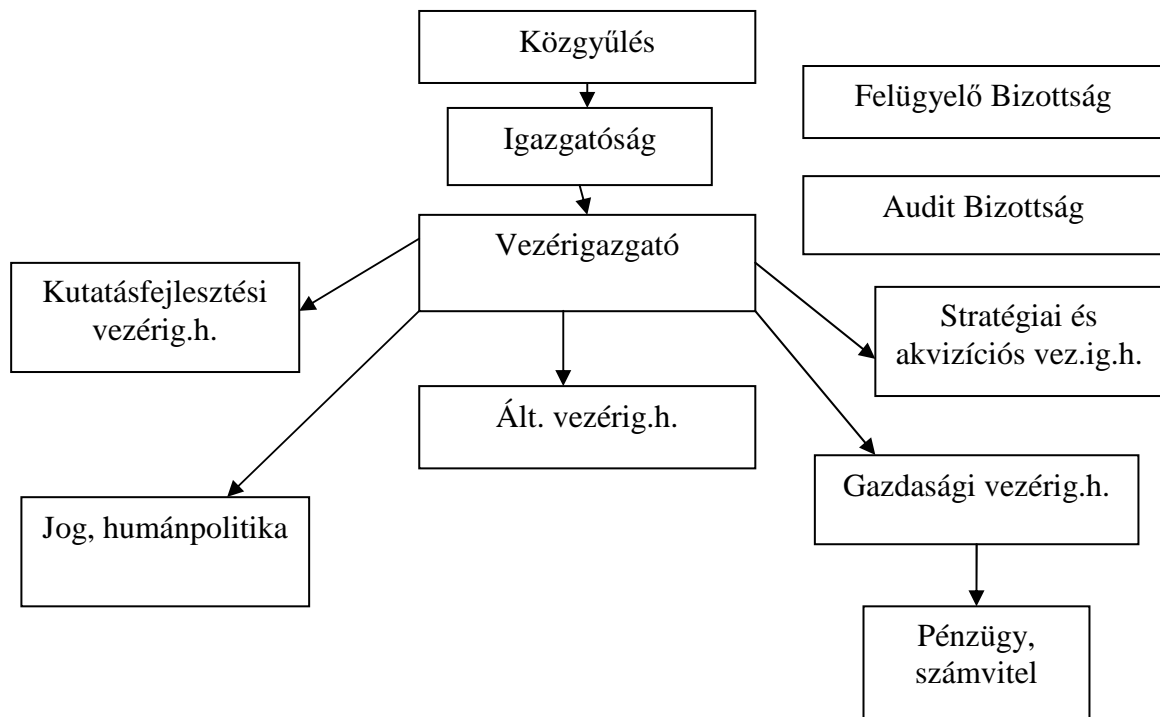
Közgyűlés

Felügyelő Bizottság

Igazgatóság

Audit Bizottság

Vezérigazgató

Kutatásfejlesztési vezérig.h.

Stratégiai és akvizíciós vez.ig.h.

Ált. vezérig.h.

Gazdasági vezérig.h.

Jog, humánpolitika

Pénzügy, számvitel